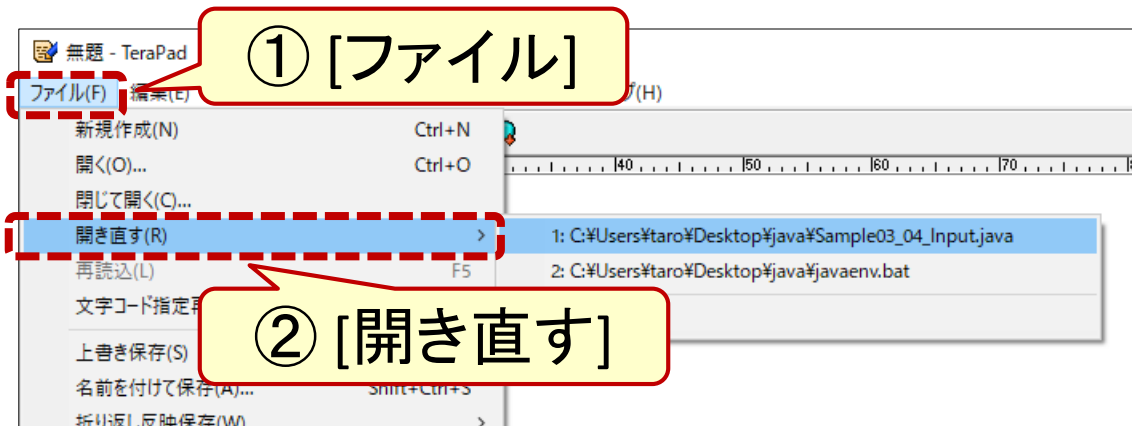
無題 - TeraPad

① [ファイル]

ファイル(F) 編集(E) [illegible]プ(H)

新規作成(N) Ctrl+N
開く(O)... Ctrl+O
閉じて開く(C)...
開き直す(R) >
再読込(L) F5
文字コード指定再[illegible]
上書き保存(S)
名前を付けて保存(A)... Shift+Ctrl+S
折り返し反映保存(W) >

|40 |50 |60 |70

1: C:¥Users¥taro¥Desktop¥java¥Sample03_04_Input.java
2: C:¥Users¥taro¥Desktop¥java¥javaenv.bat

② [開き直す]